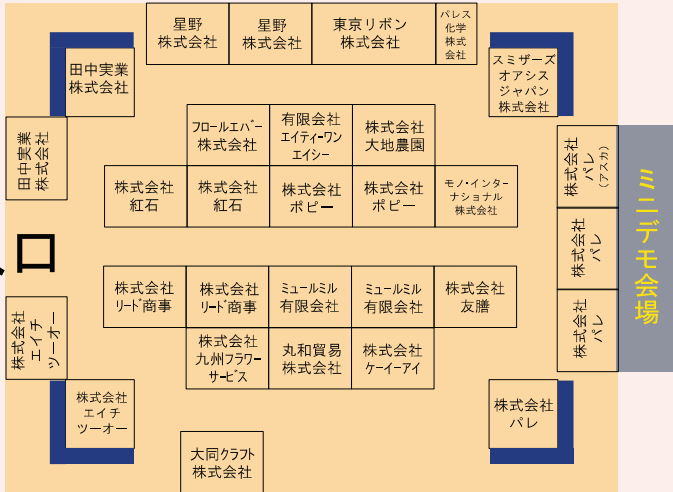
星野 株式会社

星野 株式会社

東京リボン 株式会社

パレス 化学 株式 会社

田中実業 株式会社

スミザーズ オアシス ジャパン 株式会社

田中実業 株式会社

フロールエバー 株式会社

有限会社 エイティーワン エイシー

株式会社 大地農園

株式会社 パレ (アスカ)

ミニデモ会場

株式会社 紅石

株式会社 紅石

株式会社 ポピー

株式会社 ポピー

モノ・インター ナショナル 株式会社

株式会社 パレ

口

株式会社 リード商事

株式会社 リード商事

ミュールミル 有限会社

ミュールミル 有限会社

株式会社 友膳

株式会社 パレ

株式会社 エイチ ツーオー

株式会社 九州フラワー サービス

丸和貿易 株式会社

株式会社 ケーイーアイ

株式会社 エイチ ツーオー

株式会社 パレ

大同クラフト 株式会社